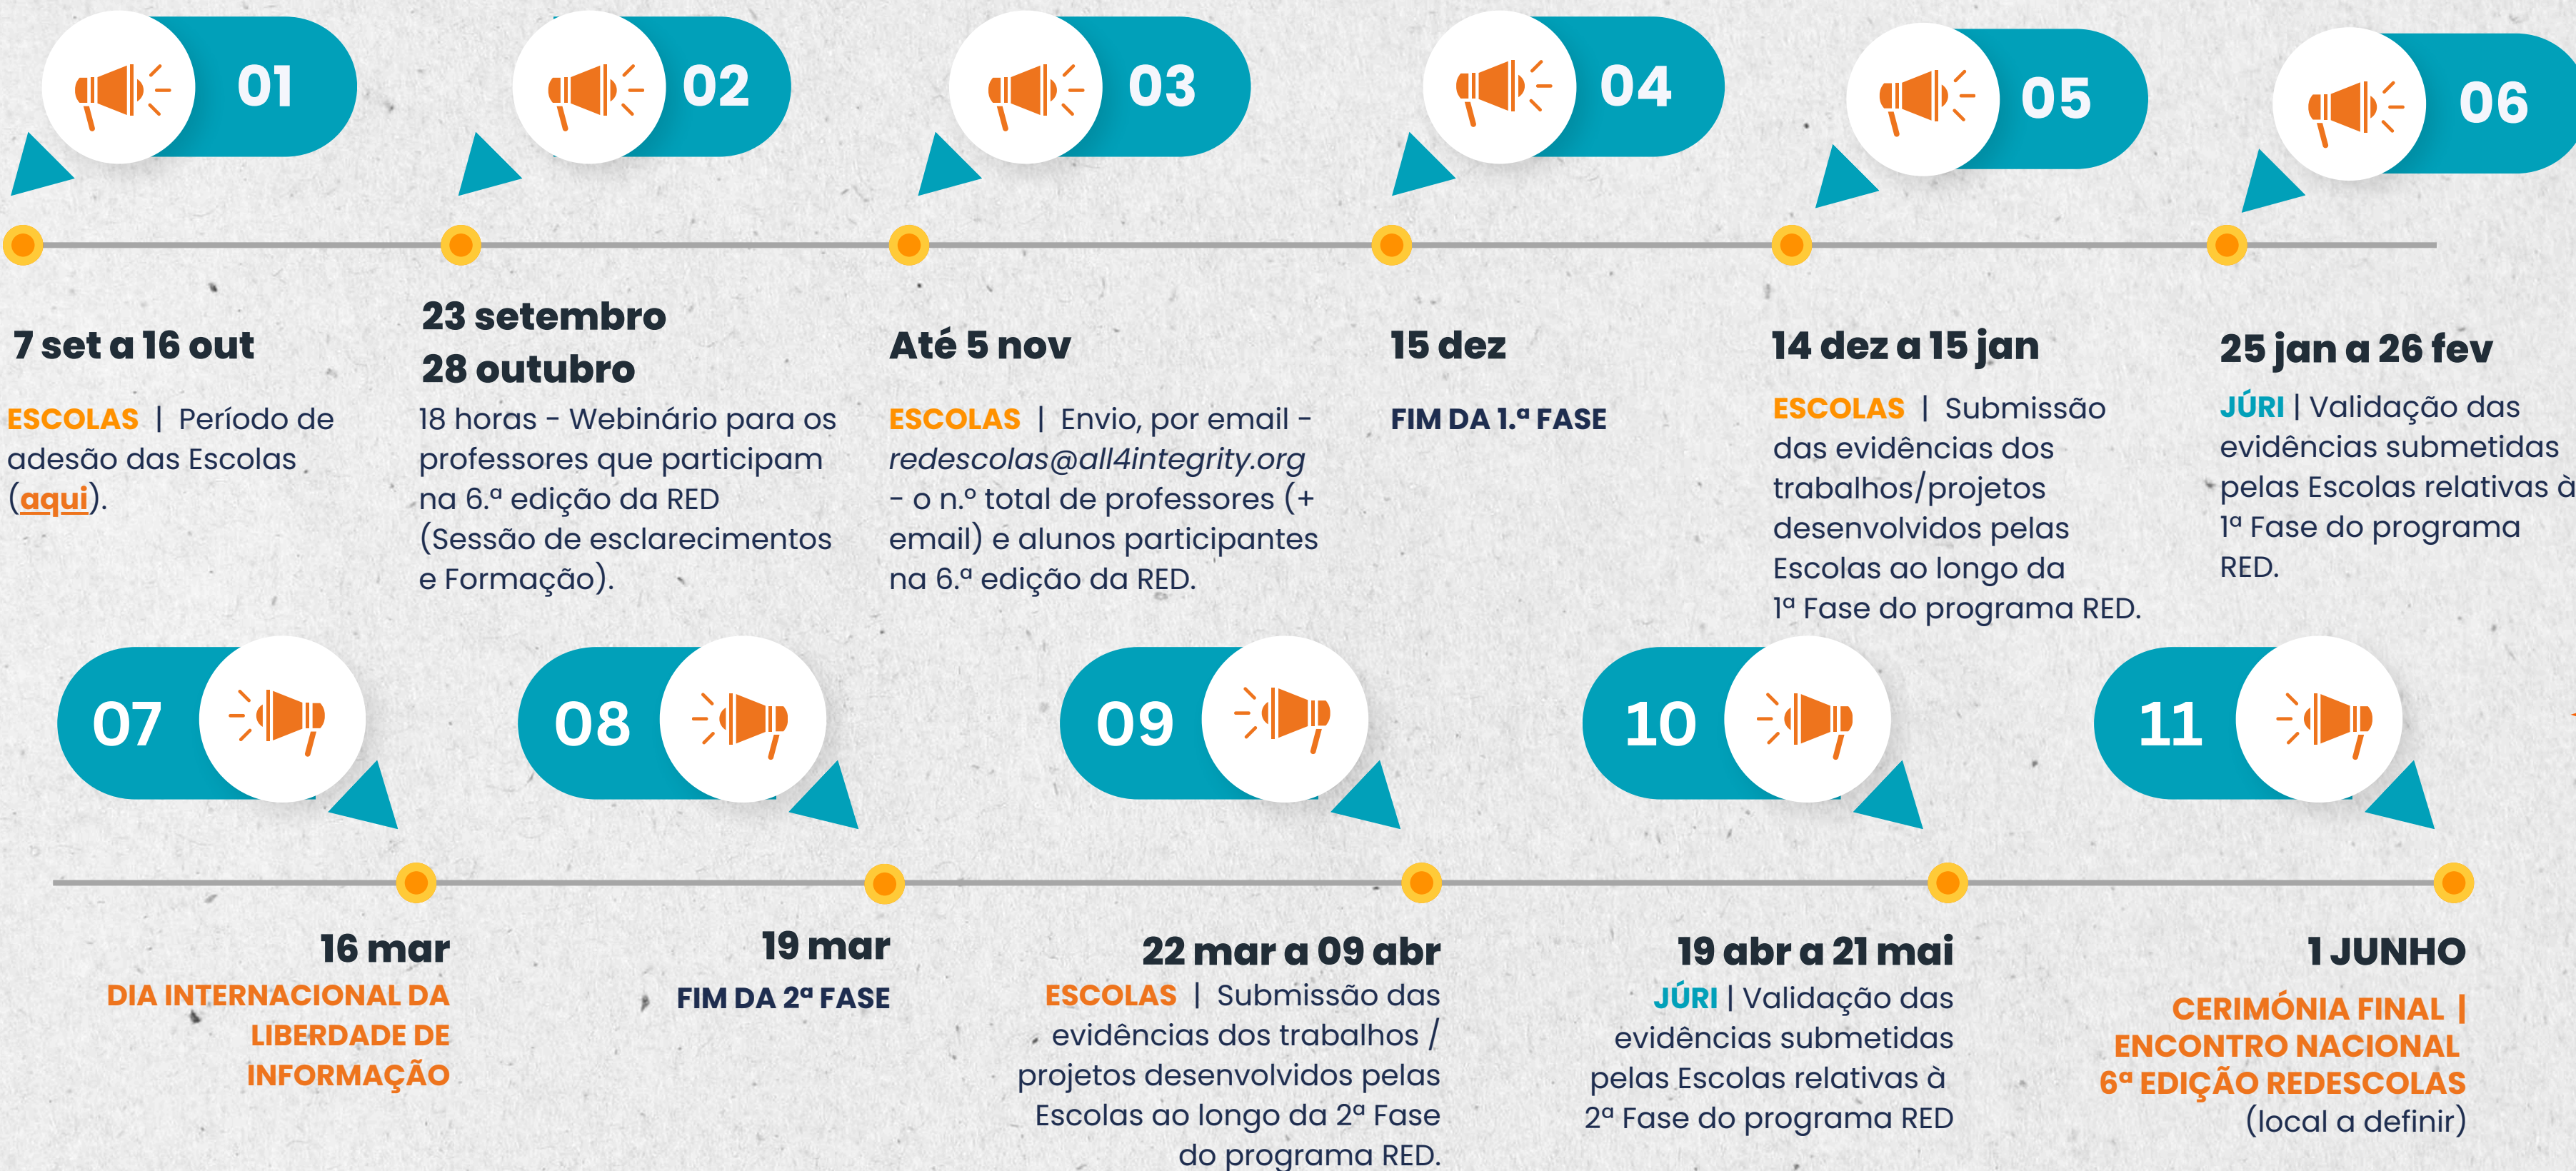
01

02

03

04

05

06

7 set a 16 out

ESCOLAS | Período de adesão das Escolas (aqui).

23 setembro
28 outubro

18 horas - Webinário para os professores que participam na 6.ª edição da RED (Sessão de esclarecimentos e Formação).

Até 5 nov

ESCOLAS | Envio, por email - redescolas@all4integrity.org - o n.º total de professores (+ email) e alunos participantes na 6.ª edição da RED.

15 dez

FIM DA 1.ª FASE

14 dez a 15 jan

ESCOLAS | Submissão das evidências dos trabalhos/projetos desenvolvidos pelas Escolas ao longo da 1ª Fase do programa RED.

25 jan a 26 fev

JÚRI | Validação das evidências submetidas pelas Escolas relativas à 1ª Fase do programa RED.

07

08

09

10

11

16 mar

DIA INTERNACIONAL DA LIBERDADE DE INFORMAÇÃO

19 mar

FIM DA 2ª FASE

22 mar a 09 abr

ESCOLAS | Submissão das evidências dos trabalhos / projetos desenvolvidos pelas Escolas ao longo da 2ª Fase do programa RED.

19 abr a 21 mai

JÚRI | Validação das evidências submetidas pelas Escolas relativas à 2ª Fase do programa RED

1 JUNHO

CERIMÓNIA FINAL | ENCONTRO NACIONAL 6ª EDIÇÃO REDESCOLAS (local a definir)